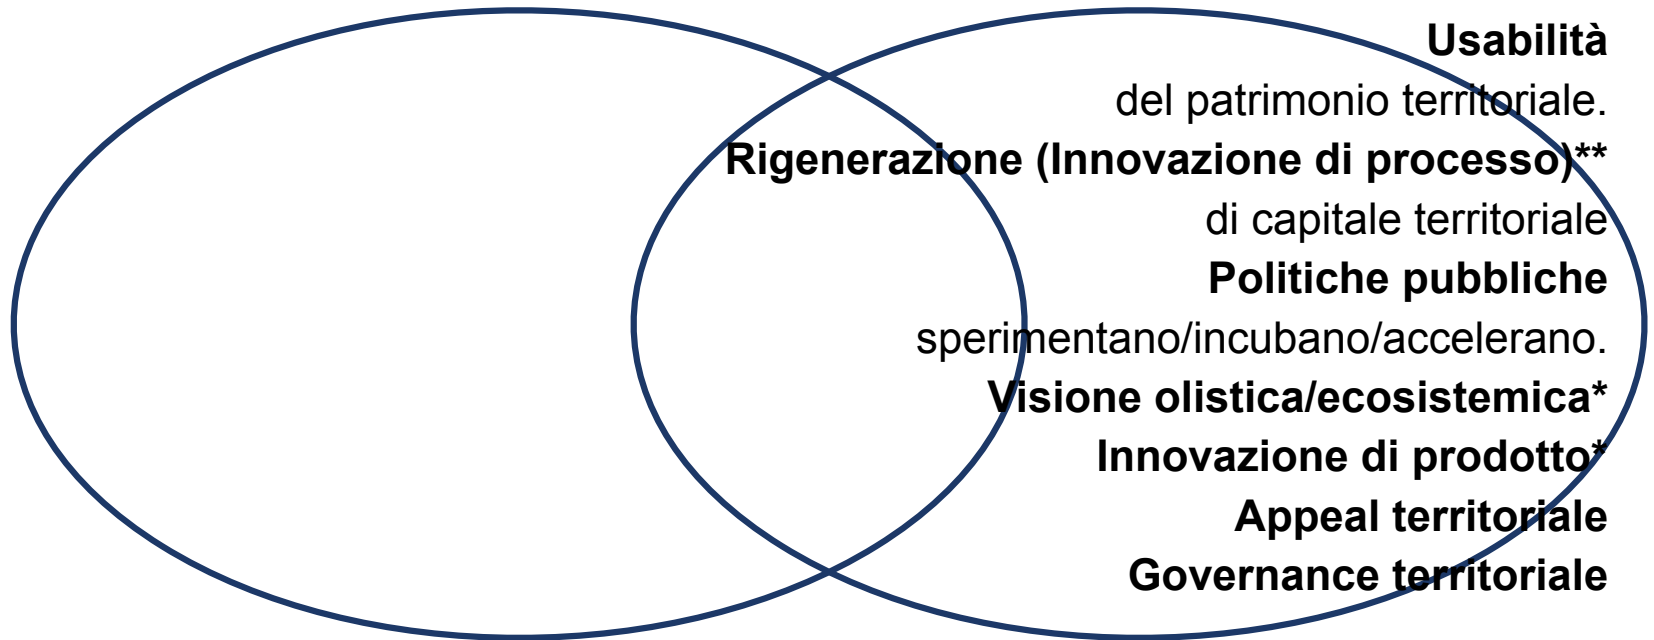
**Usabilità**
del patrimonio territoriale.
**Rigenerazione (Innovazione di processo)\*\***
di capitale territoriale
**Politiche pubbliche**
sperimentano/incubano/accelerano.
**Visione olistica/ecosistemica\***
**Innovazione di prodotto\***
**Appeal territoriale**
**Governance territoriale**